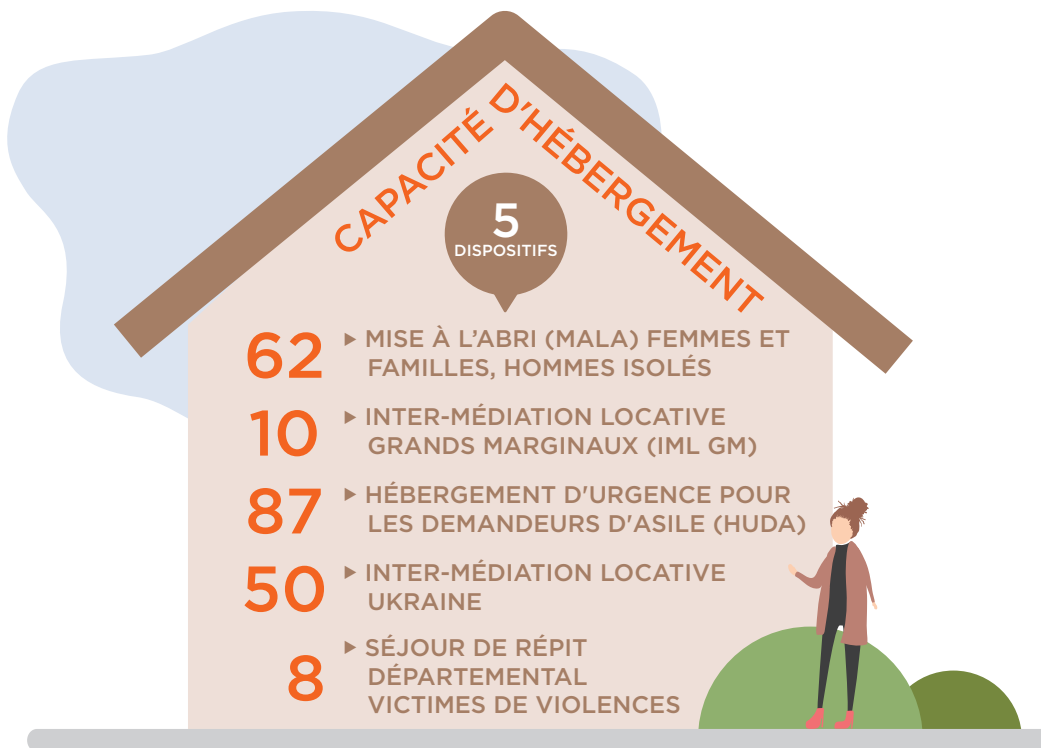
CAPACITÉ D'HÉBERGEMENT

5
DISPOSITIFS

62 ▸ MISE À L'ABRI (MALA) FEMMES ET FAMILLES, HOMMES ISOLÉS

10 ▸ INTER-MÉDIATION LOCATIVE GRANDS MARGINAUX (IML GM)

87 ▸ HÉBERGEMENT D'URGENCE POUR LES DEMANDEURS D'ASILE (HUDA)

50 ▸ INTER-MÉDIATION LOCATIVE UKRAINE

8 ▸ SÉJOUR DE RÉPIT DÉPARTEMENTAL VICTIMES DE VIOLENCES